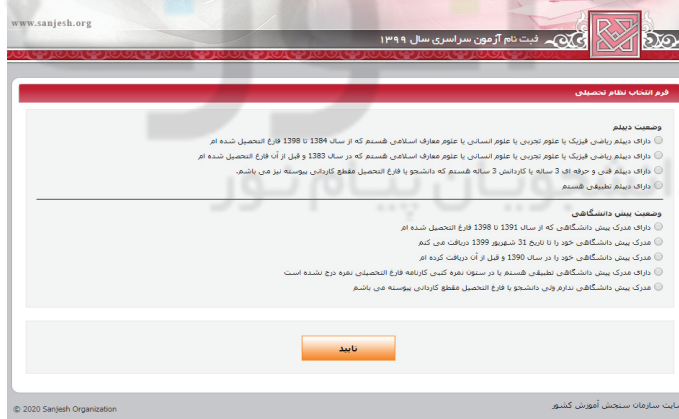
www.sanjesh.org

ثبت نام آزمون سراسری سال ۱۳۹۹

فرم انتخاب نظام تحصیلی

وضعیت دیپلم

دارای دیپلم ریاضی فیزیک یا علوم تجربی یا علوم انسانی یا علوم معارف اسلامی هستم که از سال 1384 تا 1398 فارغ التحصیل شده ام

دارای دیپلم ریاضی فیزیک یا علوم تجربی یا علوم انسانی یا علوم معارف اسلامی هستم که در سال 1383 و قبل از آن فارغ التحصیل شده ام

دارای دیپلم فنی و حرفه ای 3 ساله یا کاردانش 3 ساله هستم که دانشجو یا فارغ التحصیل مقطع کاردانی پیوسته نیز می باشم.

دارای دیپلم تطبیقی هستم

وضعیت پیش دانشگاهی

دارای مدرک پیش دانشگاهی که از سال 1391 تا 1398 فارغ التحصیل شده ام

مدرک پیش دانشگاهی خود را تا تاریخ 31 شهریور 1399 دریافت می کنم

مدرک پیش دانشگاهی خود را در سال 1390 و قبل از آن دریافت کرده ام

دارای مدرک پیش دانشگاهی تطبیقی هستم یا در ستون نمره کتبی کارنامه فارغ التحصیلی نمره درج نشده است

مدرک پیش دانشگاهی ندارم ولی دانشجو یا فارغ التحصیل مقطع کاردانی پیوسته می باشم

تایید

© 2020 Sanjesh Organization

سایت سازمان سنجش آموزش کشور